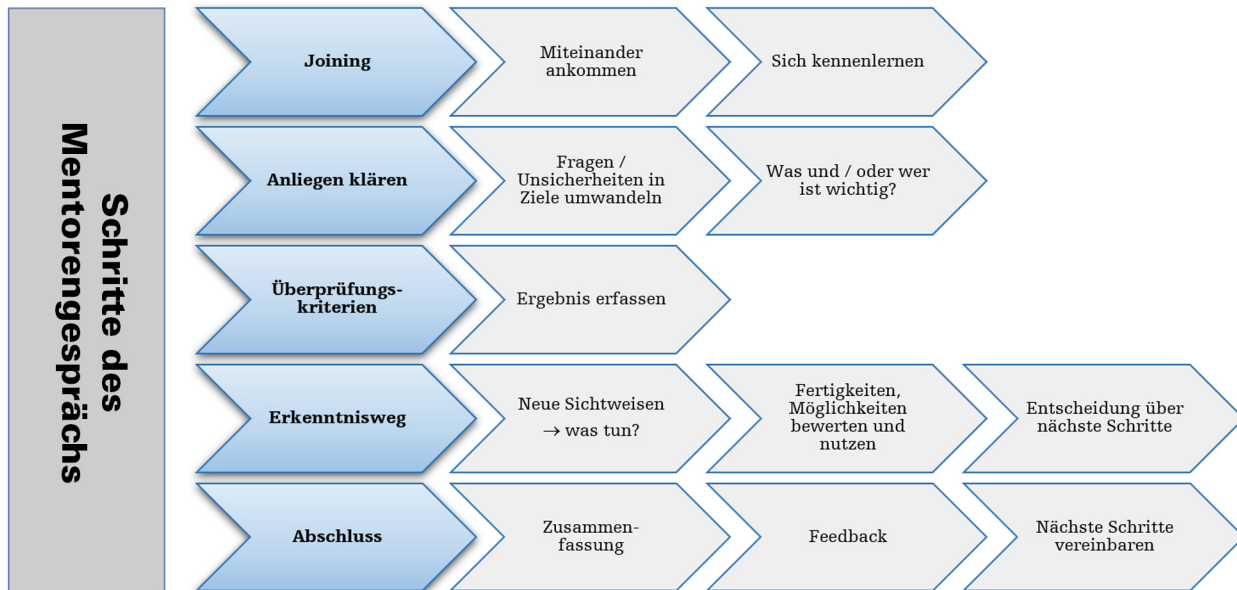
Schritte des Mentorengesprächs

Joining

Miteinander ankommen

Sich kennenlernen

Anliegen klären

Fragen / Unsicherheiten in Ziele umwandeln

Was und / oder wer ist wichtig?

Überprüfungs-kriterien

Ergebnis erfassen

Erkenntnisweg

Neue Sichtweisen → was tun?

Fertigkeiten, Möglichkeiten bewerten und nutzen

Entscheidung über nächste Schritte

Abschluss

Zusammen-fassung

Feedback

Nächste Schritte vereinbaren